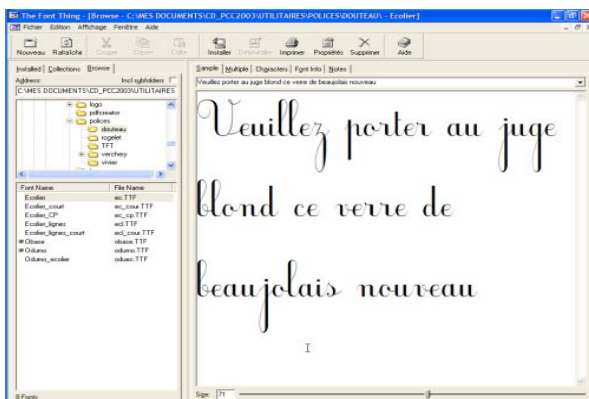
The Font Thing - [Browse - C:\MES DOCUMENTS\CD_PCC2003\UTILITAIRES\POLICES\DOUTEAU\ - Ecolier]

Fichier Edition Affichage Fenêtre Aide

Nouveau Rafraîchir Couper Copier Coller Installer Désinstaller Imprimer Propriétés Supprimer Aide

Installed Collections Browse

Address: Incl subfolders

C:\MES DOCUMENTS\CD_PCC2003\UTILITAIRES

logo
pdfcreator
polices
douteau
rogelet
TFT
verchery
vivier

| Font Name | File Name |
|---|---|
| Ecolier | ec.TTF |
| Ecolier_court | ec_cour.TTF |
| Ecolier_CP | ec_cp.TTF |
| Ecolier_lignes | ecl.TTF |
| Ecolier_lignes_court | ecl_cour.TTF |
| Obase | obase.TTF |
| Oduero | oduero.TTF |
| Oduero_ecolier | oduec.TTF |

8 Fonts

Sample Multiple Characters Font Info Notes

Veuillez porter au juge blond ce verre de beaujolais nouveau

Veuillez porter au juge blond ce verre de beaujolais nouveau

Size: 71